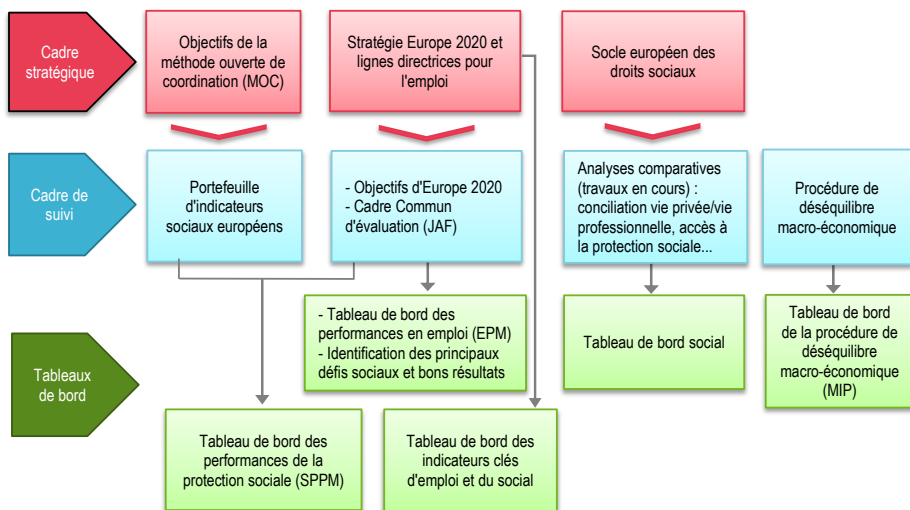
Cadre stratégique

Objectifs de la méthode ouverte de coordination (MOC)

Stratégie Europe 2020 et lignes directrices pour l'emploi

Socle européen des droits sociaux

Cadre de suivi

Portefeuille d'indicateurs sociaux européens

- Objectifs d'Europe 2020
- Cadre Commun d'évaluation (JAF)

Analyses comparatives (travaux en cours) : conciliation vie privée/vie professionnelle, accès à la protection sociale...

Procédure de déséquilibre macro-économique

- Tableau de bord des performances en emploi (EPM)
- Identification des principaux défis sociaux et bons résultats

Tableau de bord social

Tableau de bord de la procédure de déséquilibre macro-économique (MIP)

Tableaux de bord

Tableau de bord des performances de la protection sociale (SPPM)

Tableau de bord des indicateurs clés d'emploi et du social